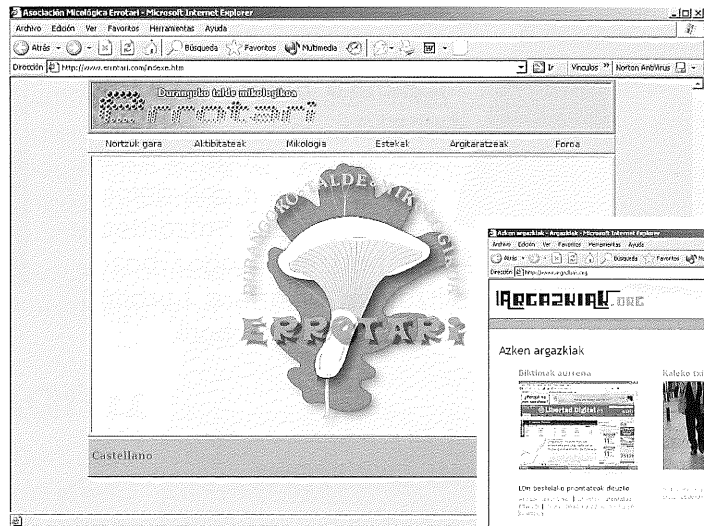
Asociación Micológica Errotari - Microsoft Internet Explorer

Archivo Edición Ver Favoritos Herramientas Ayuda

Atrás Búsqueda Favoritos Multimedia

Dirección http://www.errotari.com/index.htm

Ir Vínculos » Norton AntiVirus

Durangoko talde mikologikoa

Errotari

Nortzuk gara Aktibitateak Mikologia Estekak Argitaratzeak Foroa

DURANGOKO TALDE MIK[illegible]

ERROTARI

Castellano

Azken argazkiak - Argazkiak - Microsoft Internet Explorer

Archivo Edición Ver Favoritos Herramientas Ayuda

Atrás Búsqueda Favoritos

Dirección http://www.argazkiak.org

ARGAZKIAK.ORG

Azken argazkiak

Biktimak aurrena

Kaleko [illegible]

Libertad Digital

LDn bestelako promoteak dituzte

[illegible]